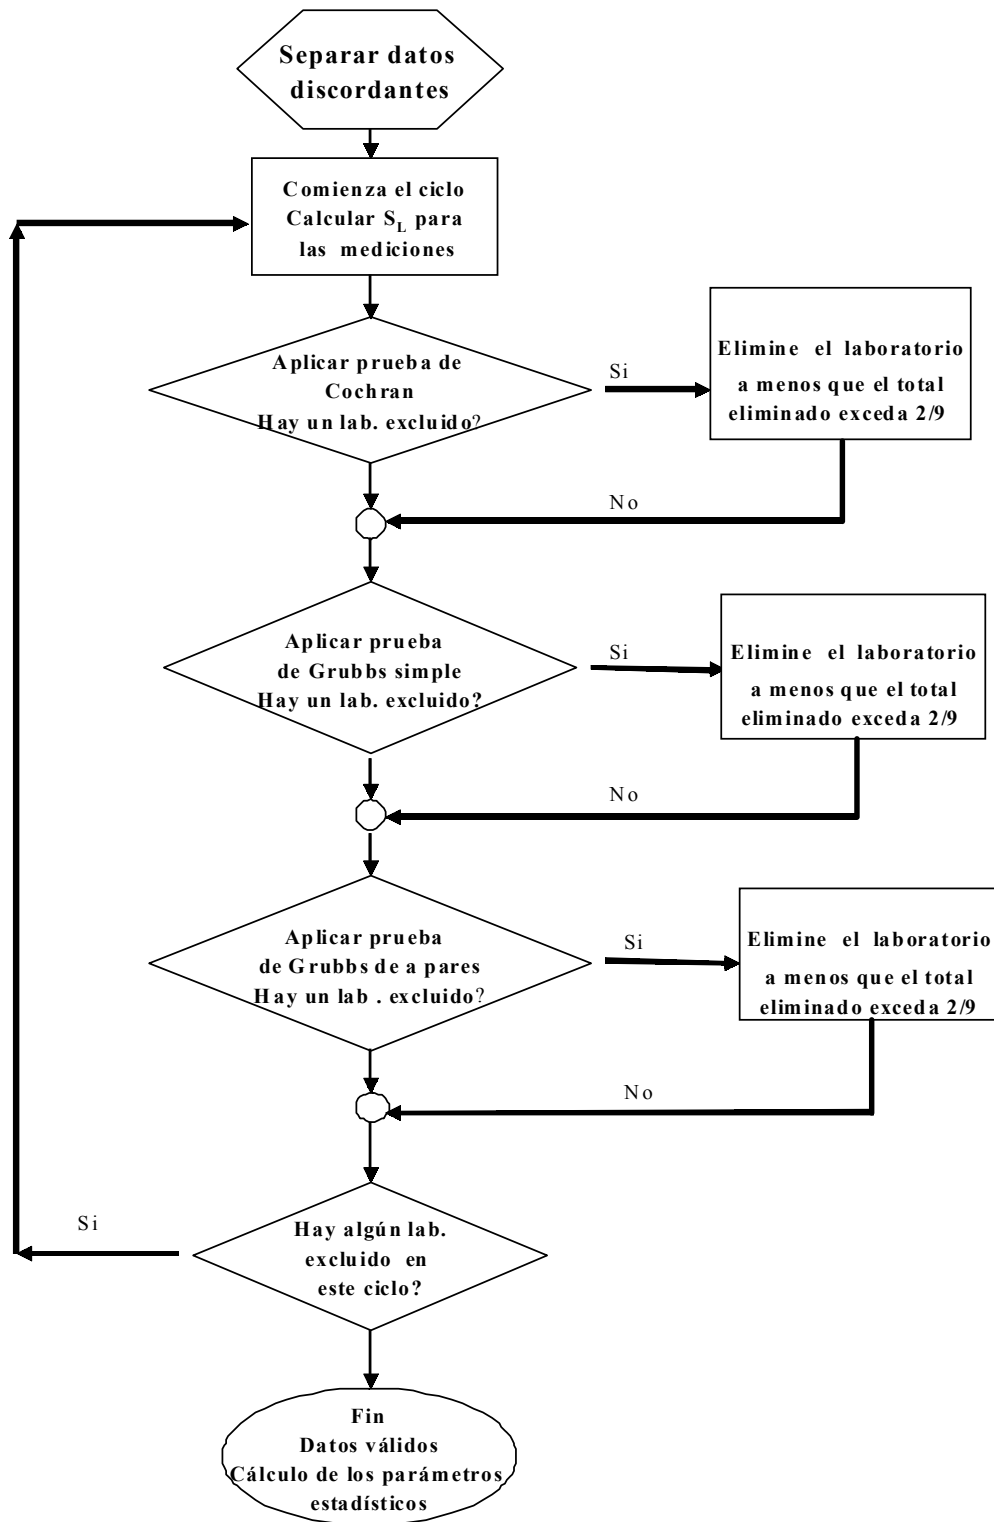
Separar datos discordantes

Comienza el ciclo
Calcular $S_L$ para las mediciones

Aplicar prueba de Cochran
Hay un lab. excluido?

Si

Elimine el laboratorio a menos que el total eliminado exceda 2/9

No

Aplicar prueba de Grubbs simple
Hay un lab. excluido?

Si

Elimine el laboratorio a menos que el total eliminado exceda 2/9

No

Aplicar prueba de Grubbs de a pares
Hay un lab . excluido?

Si

Elimine el laboratorio a menos que el total eliminado exceda 2/9

No

Si

Hay algún lab. excluido en este ciclo?

Fin
Datos válidos
Cálculo de los parámetros estadísticos